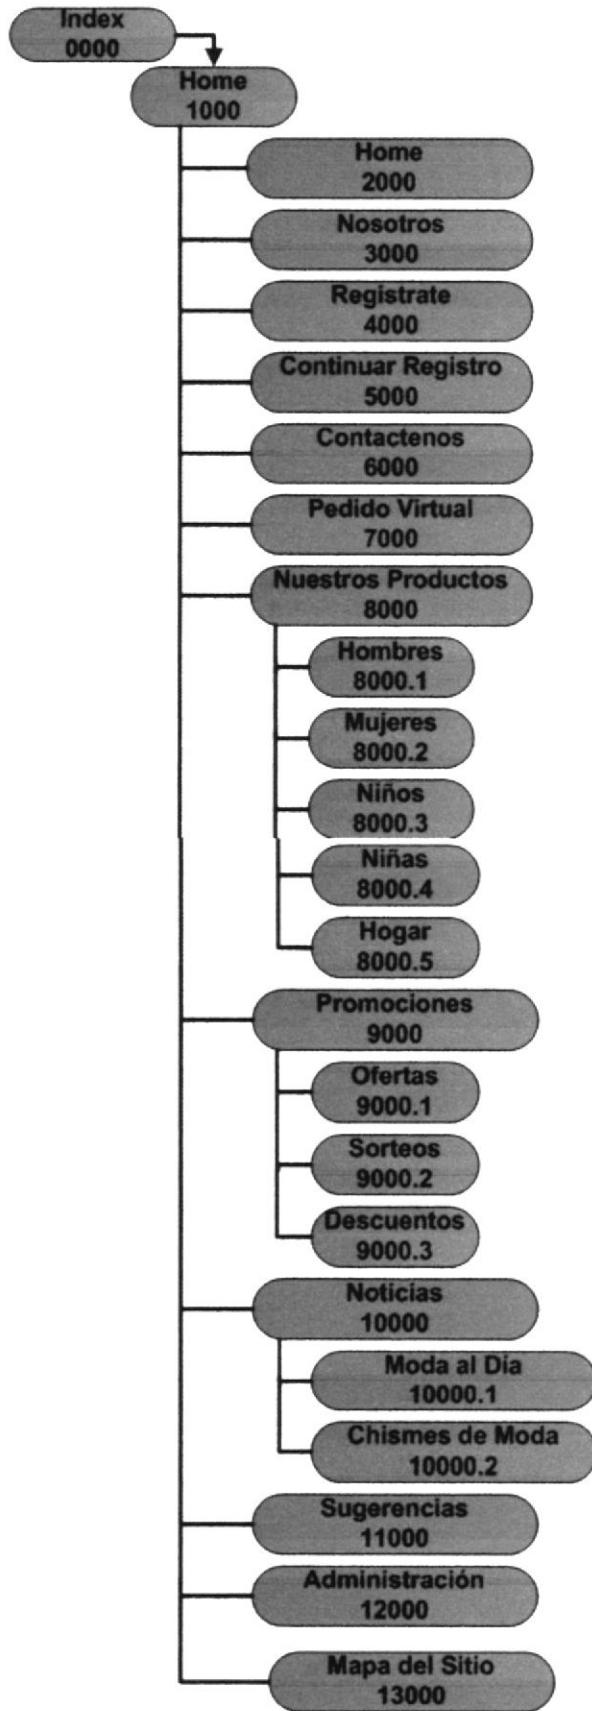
Index
0000

Home
1000

Home
2000

Nosotros
3000

Registrate
4000

Continuar Registro
5000

Contactenos
6000

Pedido Virtual
7000

Nuestros Productos
8000

Hombres
8000.1

Mujeres
8000.2

Niños
8000.3

Niñas
8000.4

Hogar
8000.5

Promociones
9000

Ofertas
9000.1

Sorteos
9000.2

Descuentos
9000.3

Noticias
10000

Moda al Día
10000.1

Chismes de Moda
10000.2

Sugerencias
11000

Administración
12000

Mapa del Sitio
13000